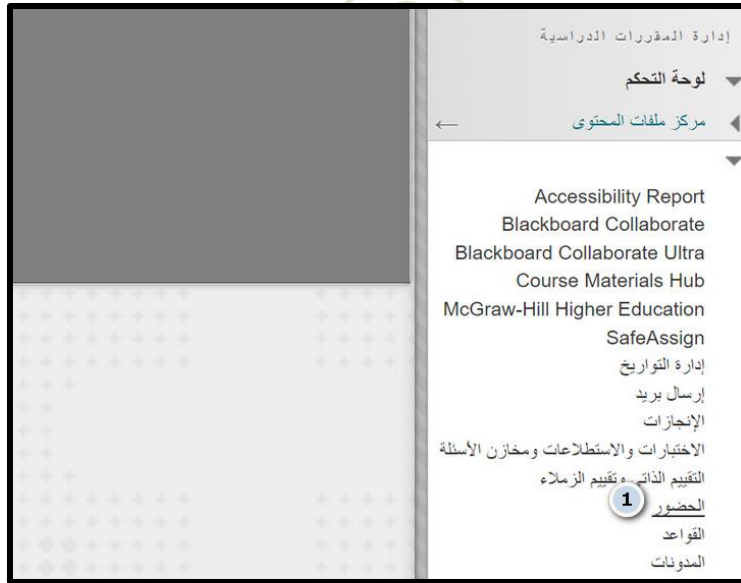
إدارة المقررات الدراسية
لوحة التحكم
مركز ملفات المحتوى

Accessibility Report
Blackboard Collaborate
Blackboard Collaborate Ultra
Course Materials Hub
McGraw-Hill Higher Education
SafeAssign
إدارة التواريخ
إرسال بريد
الإنجازات
الاختبارات والاستطلاعات ومخازن الأسئلة
التقييم الذاتي وتقييم الزملاء
1 الحضور
القواعد
المدونات